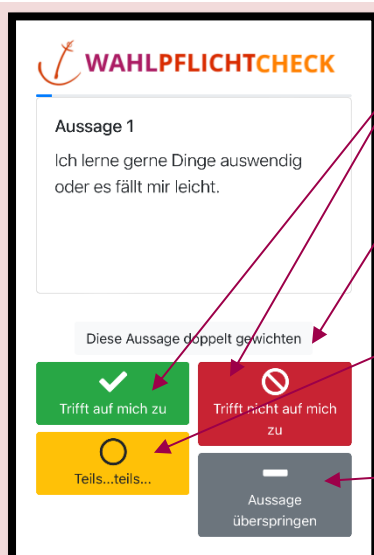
WAHLPFLICHTCHECK

Aussage 1

Ich lerne gerne Dinge auswendig oder es fällt mir leicht.

Diese Aussage doppelt gewichten

Trifft auf mich zu

Trifft nicht auf mich zu

Teils...teils...

Aussage überspringen